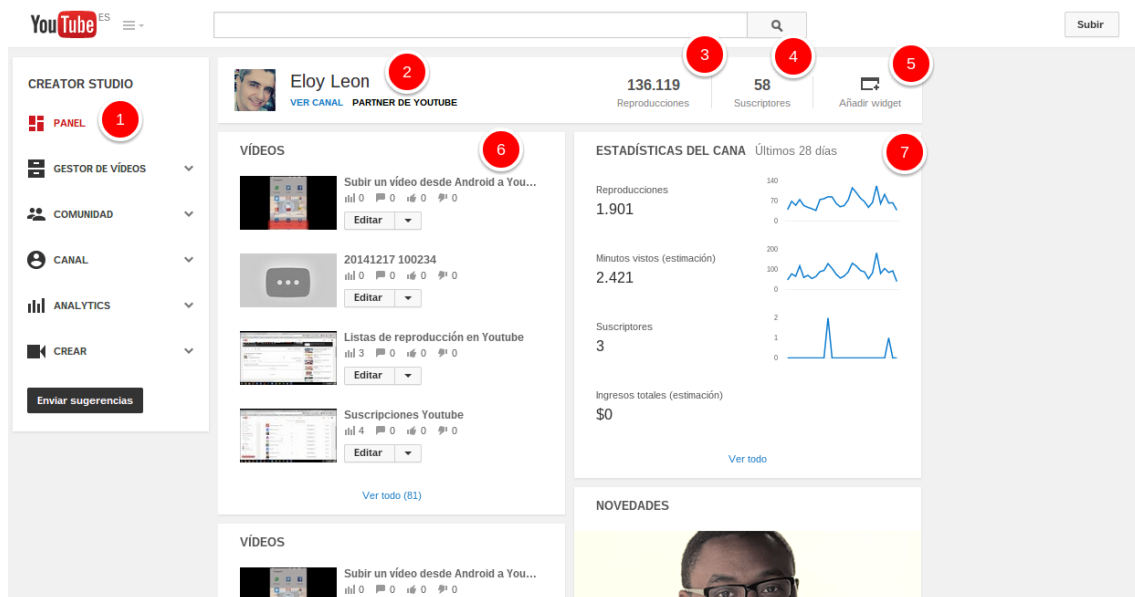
YouTube ES

Subir

CREATOR STUDIO

PANEL 1

GESTOR DE VÍDEOS

COMUNIDAD

CANAL

ANALYTICS

CREAR

Enviar sugerencias

Eloy Leon 2
VER CANAL PARTNER DE YOUTUBE

136.119
Reproducciones 3

58
Suscriptores 4

Añadir widget 5

VÍDEOS 6

Subir un vídeo desde Android a You...
0 0 0 0
Editar

20141217 100234
0 0 0 0
Editar

Listas de reproducción en Youtube
3 0 0 0
Editar

Suscripciones Youtube
4 0 0 0
Editar

Ver todo (81)

ESTADÍSTICAS DEL CANA Últimos 28 días 7

Reproducciones
1.901
140
70
0

Minutos vistos (estimación)
2.421
200
100
0

Suscriptores
3
2
1
0

Ingresos totales (estimación)
$0

Ver todo

NOVEDADES

VÍDEOS

Subir un vídeo desde Android a You...
0 0 0 0